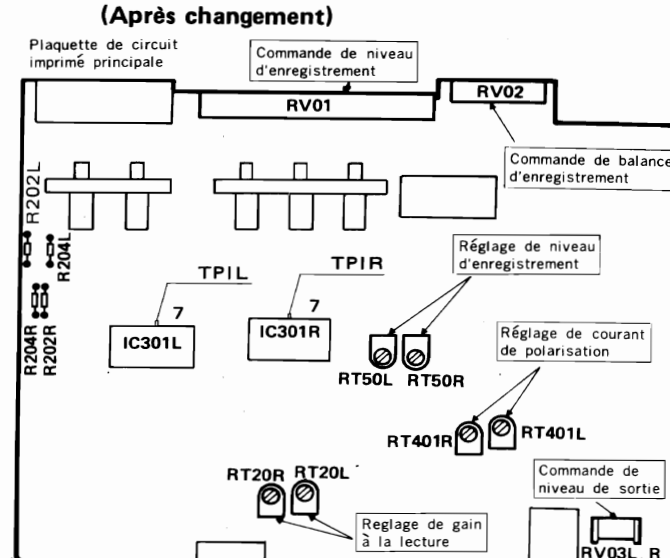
(Après changement)

Plaquette de circuit imprimé principale

Commande de niveau d'enregistrement

RV01

RV02

Commande de balance d'enregistrement

R202L

R204L

R204R

R202R

TPIL

TPIR

7

7

IC301L

IC301R

Réglage de niveau d'enregistrement

RT50L

RT50R

Réglage de courant de polarisation

RT401R

RT401L

RT20R

RT20L

Reglage de gain à la lecture

Commande de niveau de sortie

RV03L R